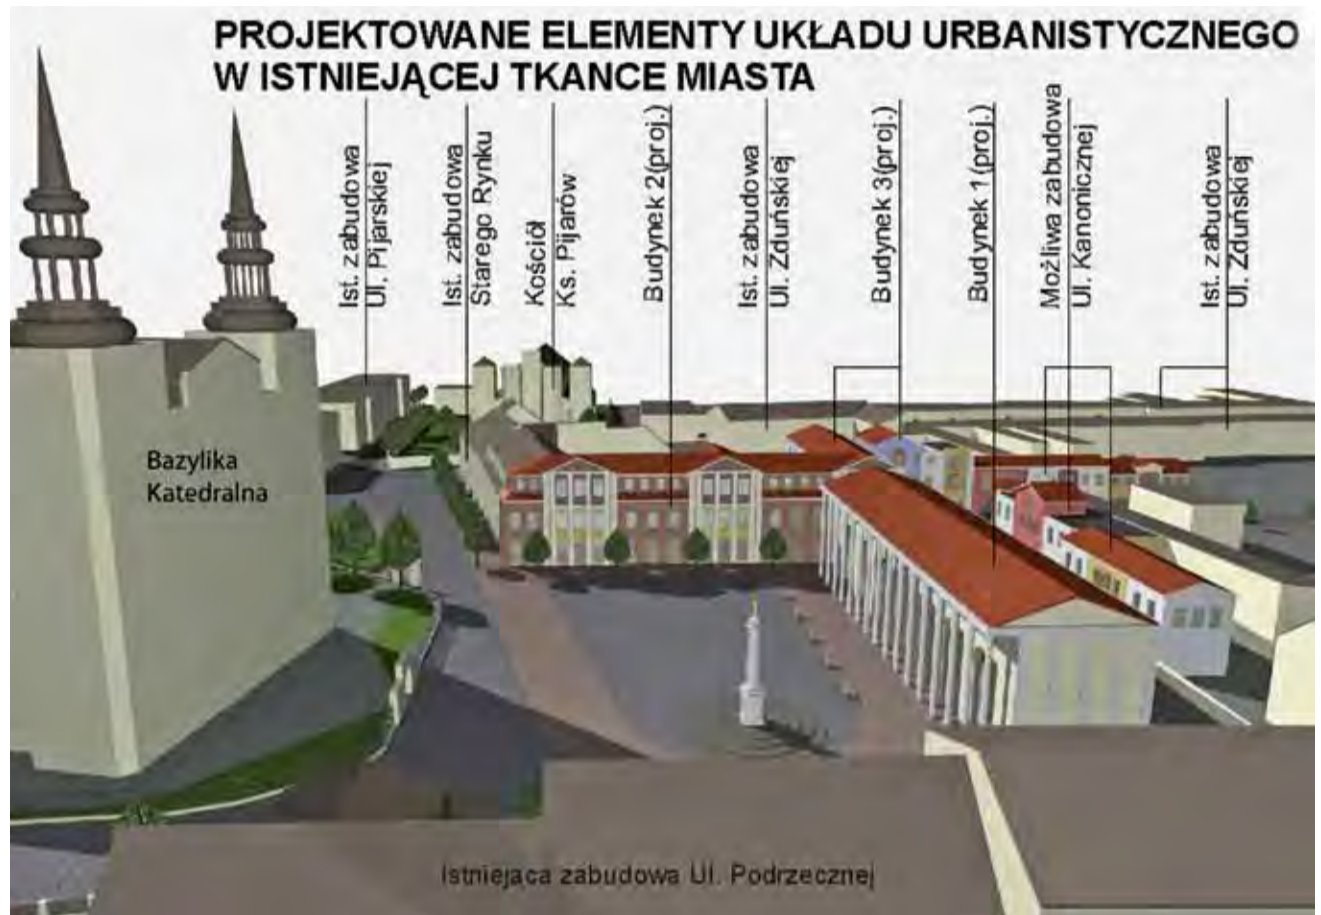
PROJEKTOWANE ELEMENTY UKŁADU URBANISTYCZNEGO W ISTNIEJĄCEJ TKANCE MIASTA

Ist. zabudowa Ul. Pijarskiej

Ist. zabudowa Starego Rynku

Kościół Ks. Pijarów

Budynek 2(proj.)

Ist. zabudowa Ul. Zduńskiej

Budynek 3(proj.)

Budynek 1 (proj.)

Możliwa zabudowa Ul. Kanonicznej

Ist. zabudowa Ul. Zduńskiej

Bazylika Katedralna

Istniejaca zabudowa Ul. Podrzecznej